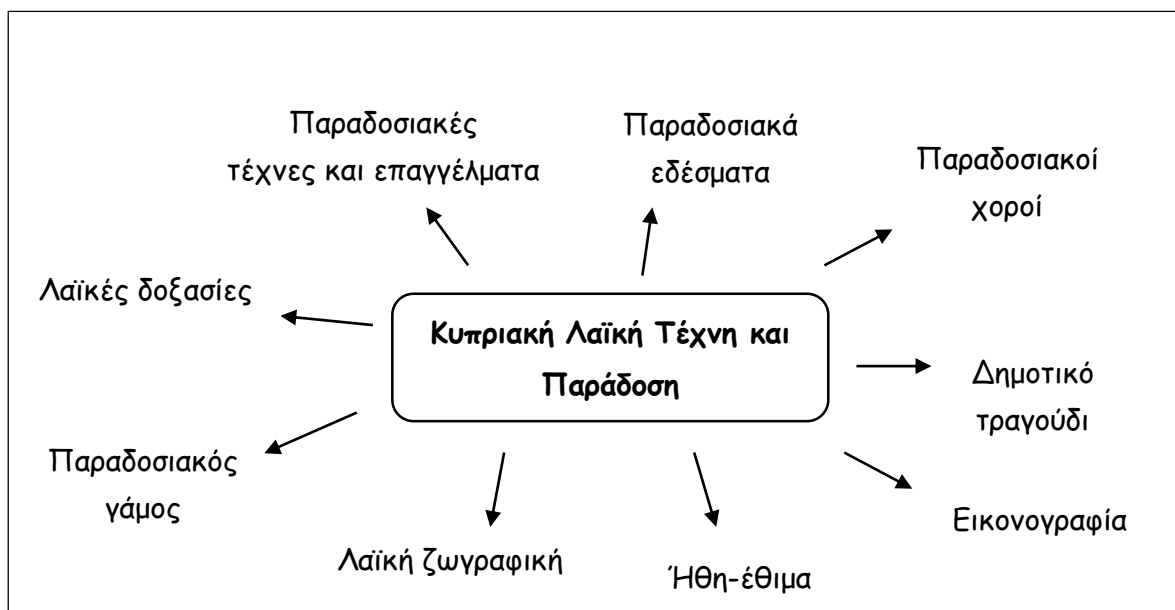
Παραδοσιακές τέχνες και επαγγέλματα

Παραδοσιακά εδέσματα

Παραδοσιακοί χοροί

Λαϊκές δοξασίες

**Κυπριακή Λαϊκή Τέχνη και Παράδοση**

Δημοτικό τραγούδι

Παραδοσιακός γάμος

Εικονογραφία

Λαϊκή ζωγραφική

Ήθη-έθιμα